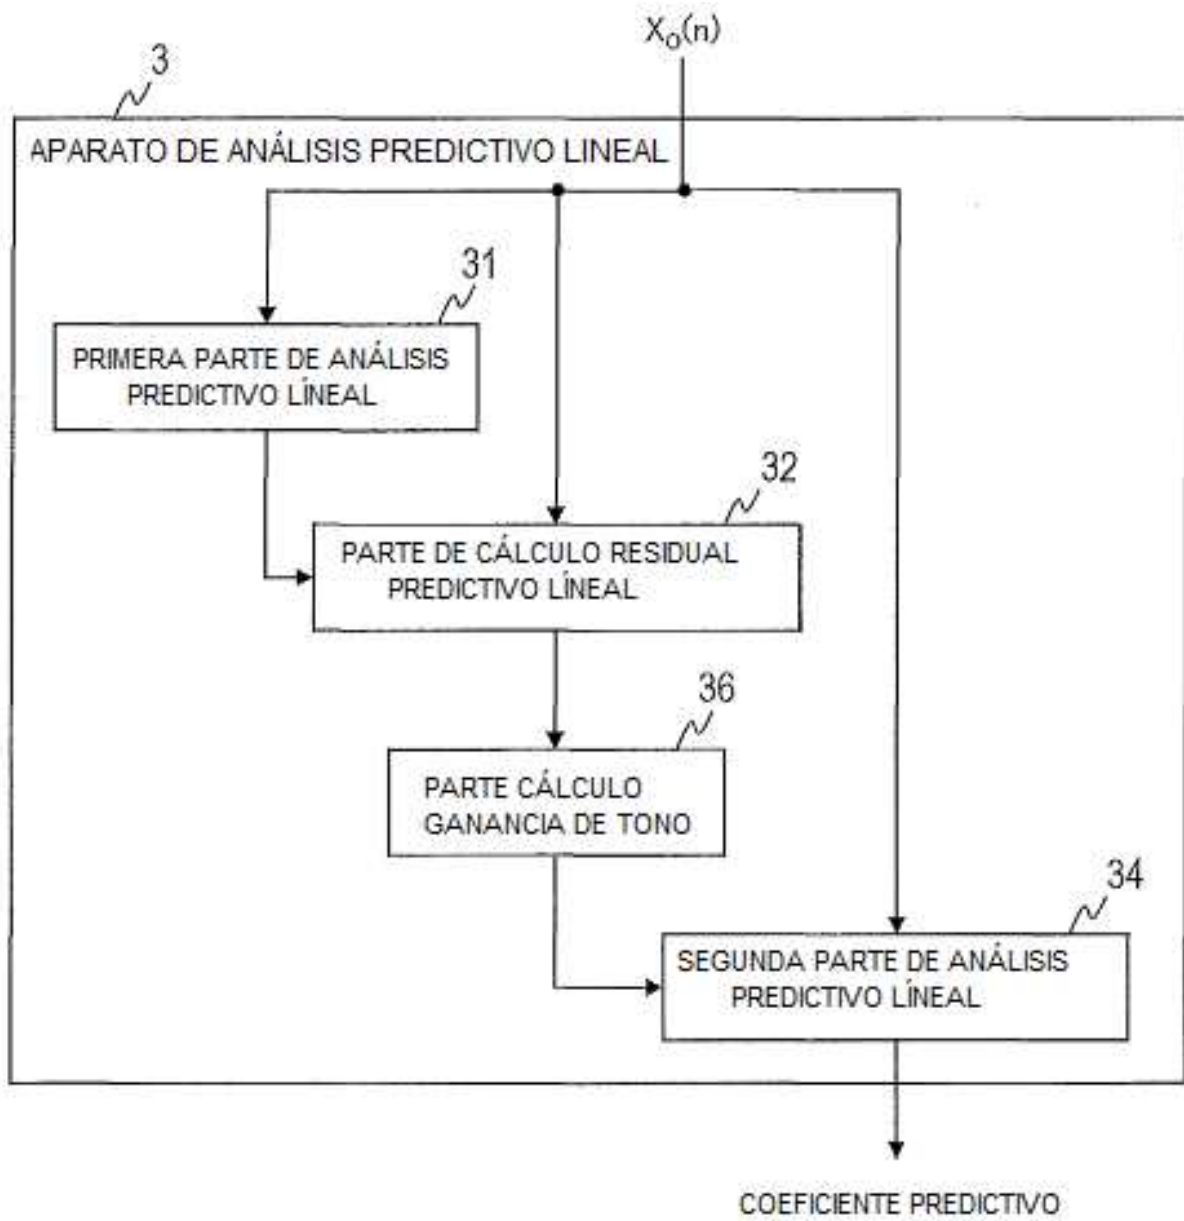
$X_O(n)$

3

APARATO DE ANÁLISIS PREDICTIVO LINEAL

31

PRIMERA PARTE DE ANÁLISIS PREDICTIVO LÍNEAL

32

PARTE DE CÁLCULO RESIDUAL PREDICTIVO LÍNEAL

36

PARTE CÁLCULO GANANCIA DE TONO

34

SEGUNDA PARTE DE ANÁLISIS PREDICTIVO LÍNEAL

COEFICIENTE PREDICTIVO